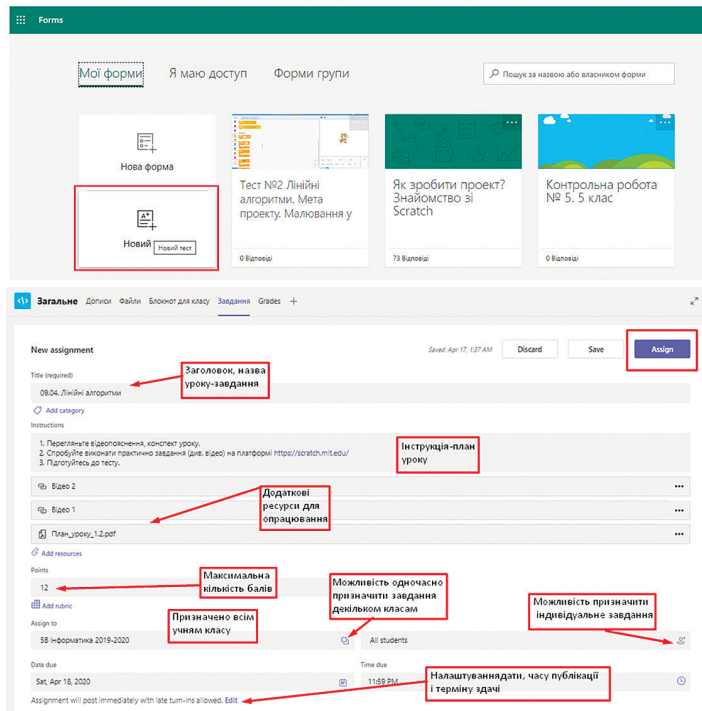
Forms

Мої форми Я маю доступ Форми групи

Пошук за назвою або власником форми

Нова форма

Новий Новий тест

Тест №2 Лінійні алгоритми. Мета проекту. Малювання у

0 Відповіді

Як зробити проект? Знайомство зі Scratch

73 Відповіді

Контрольна робота № 5. 5 клас

0 Відповіді

Загальне Дописи Файли Блокнот для класу Завдання Grades +

New assignment

Saved: Apr 17, 1:37 AM Discard Save Assign

Title (required)

Заголовок, назва уроку-завдання

09.04. Лінійні алгоритми

Add category

Instructions

1. Перегляньте відеопояснення, конспект уроку.
2. Спробуйте виконати практично завдання (див. відео) на платформі https://scratch.mit.edu/
3. Підготуйтесь до тесту.

Інструкція-план уроку

Відео 2

Додаткові ресурси для опрацювання

Відео 1

План_уроку_1.2.pdf

Add resources

Points

12

Максимальна кількість балів

Add rubric

Можливість одночасно призначити завдання декільком класам

Можливість призначити індивідуальне завдання

Assign to

Призначено всім учням класу

5В інформатика 2019-2020

All students

Date due

Time due

Sat, Apr 18, 2020

11:59 PM

Налаштуваннядати, часу публікації і терміну здачі

Assignment will post immediately with late turn-ins allowed. Edit